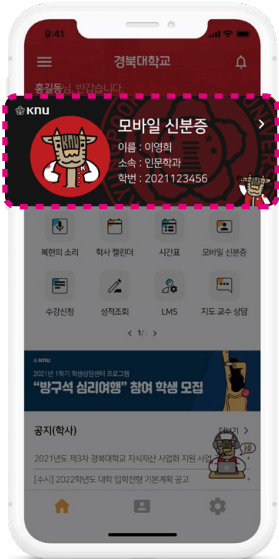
9:41

경북대학교

홍길동님 반갑습니다.

KNU

모바일 신분증

이름 : 이영희

소속 : 인문학과

학번 : 2021123456

>

복현의 소리

학사 캘린더

시간표

모바일 신분증

수강신청

성적조회

LMS

지도 교수 상담

< 1/ >

KNU

2021년 1학기 학생상담센터 프로그램

"방구석 심리여행" 참여 학생 모집

공지(학사)

더보기 >

2021년도 제3차 경북대학교 지식재산 사업화 지원 사업

[수시] 2022학년도 대학 입학전형 기본계획 공고